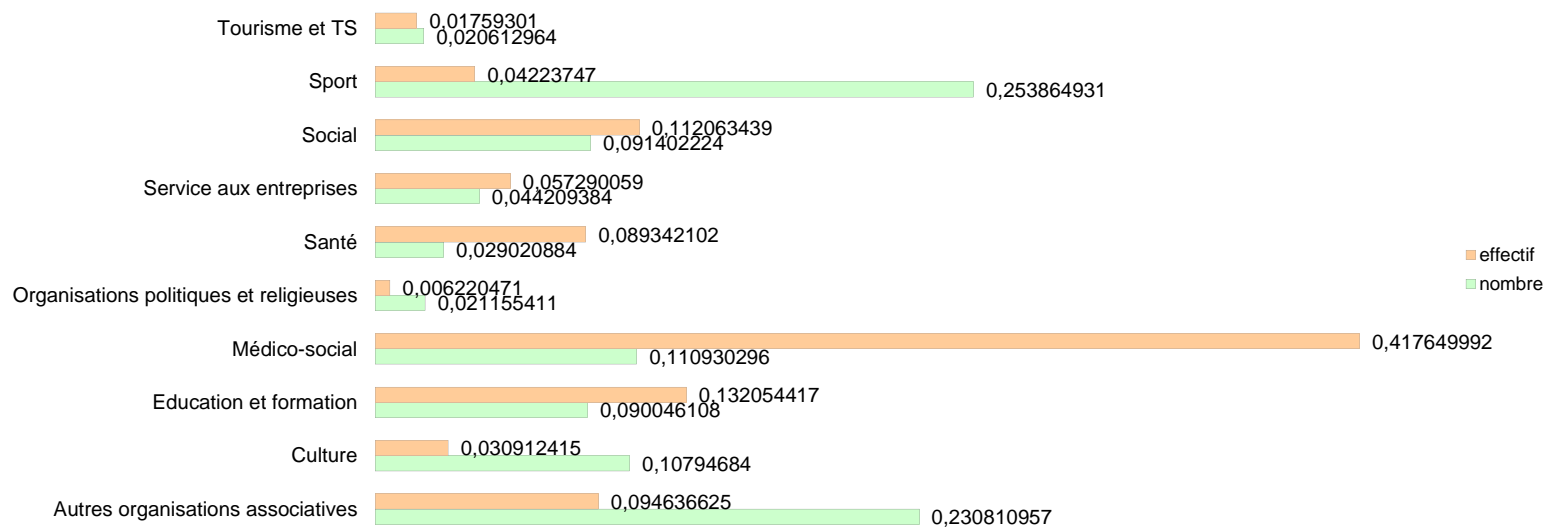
Tourisme et TS
0,01759301
0,020612964

Sport
0,04223747
0,253864931

Social
0,112063439
0,091402224

Service aux entreprises
0,057290059
0,044209384

Santé
0,089342102
0,029020884

Organisations politiques et religieuses
0,006220471
0,021155411

Médico-social
0,417649992
0,110930296

Education et formation
0,132054417
0,090046108

Culture
0,030912415
0,10794684

Autres organisations associatives
0,094636625
0,230810957

effectif
nombre